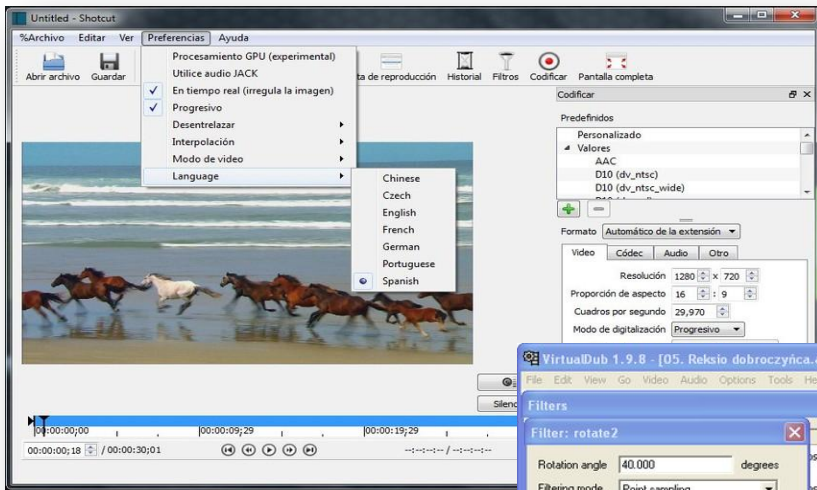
Untitled - Shotcut

%Archivo Editar Ver Preferencias Ayuda

Abrir archivo Guardar

Procesamiento GPU (experimental)
Utilice audio JACK
En tiempo real (irregula la imagen)
Progresivo
Desentrelazar
Interpolación
Modo de video
Language

Chinese
Czech
English
French
German
Portuguese
Spanish

ta de reproducción Historial Filtros Codificar Pantalla completa

Codificar

Predefinidos
Personalizado
Valores
AAC
D10 (dv_ntsc)
D10 (dv_ntsc_wide)

Formato Automático de la extensión

Video Códec Audio Otro

Resolución 1280 x 720
Proporción de aspecto 16 : 9
Cuadros por segundo 29,970
Modo de digitalización Progresivo

Silenc

00:00:00;00 00:00:09;29 00:00:19;29

00:00:00;18 / 00:00:30;01

--:--:--:-- / --:--:--:--

VirtualDub 1.9.8 - [05. Reksio dobroczyńca.

File Edit View Go Video Audio Options Tools He

Filters

Filter: rotate2

Rotation angle 40.000 degrees

Filtering mode Point sampling